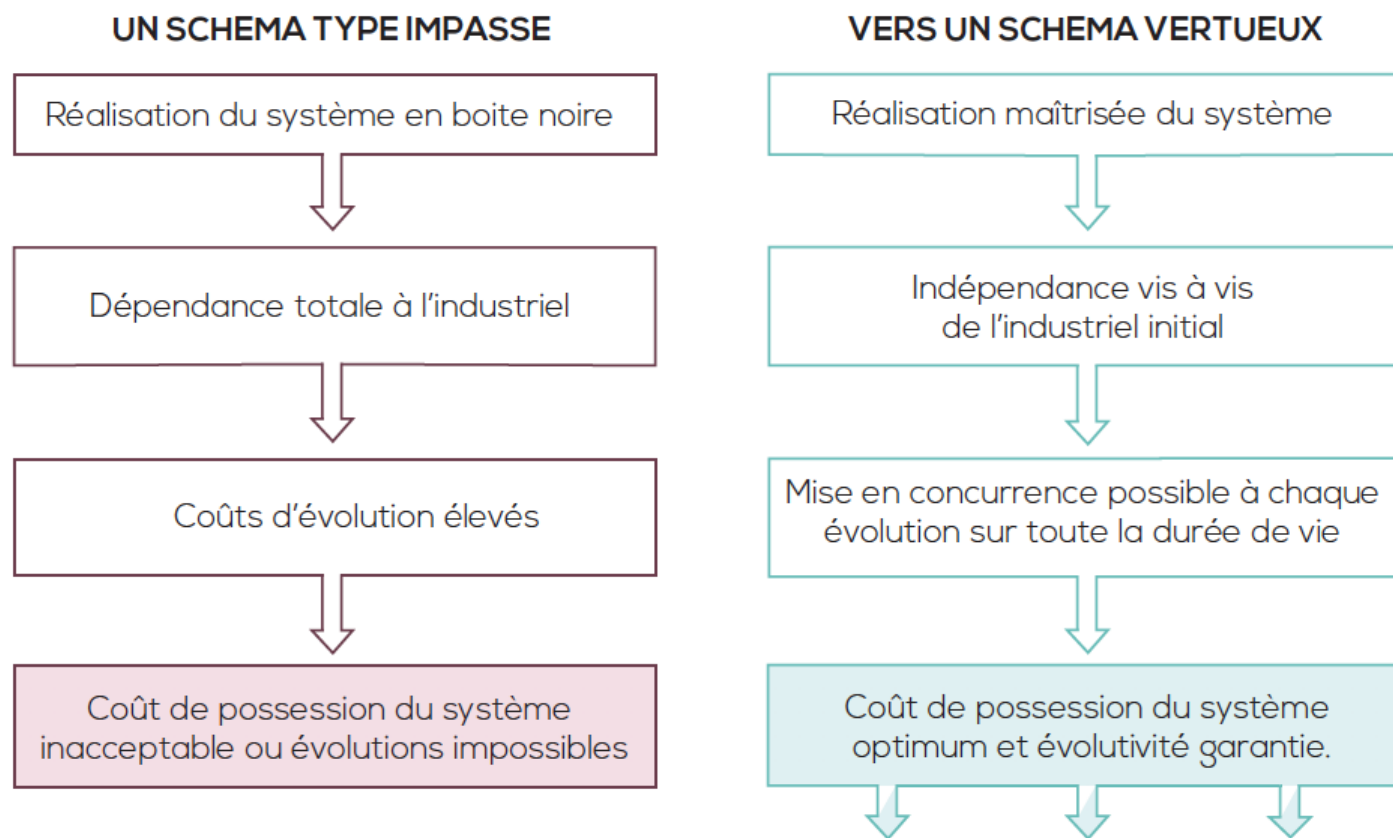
UN SCHEMA TYPE IMPASSE

Réalisation du système en boite noire

Dépendance totale à l'industriel

Coûts d'évolution élevés

Coût de possession du système inacceptable ou évolutions impossibles

VERS UN SCHEMA VERTUEUX

Réalisation maîtrisée du système

Indépendance vis à vis de l'industriel initial

Mise en concurrence possible à chaque évolution sur toute la durée de vie

Coût de possession du système optimum et évolutivité garantie.